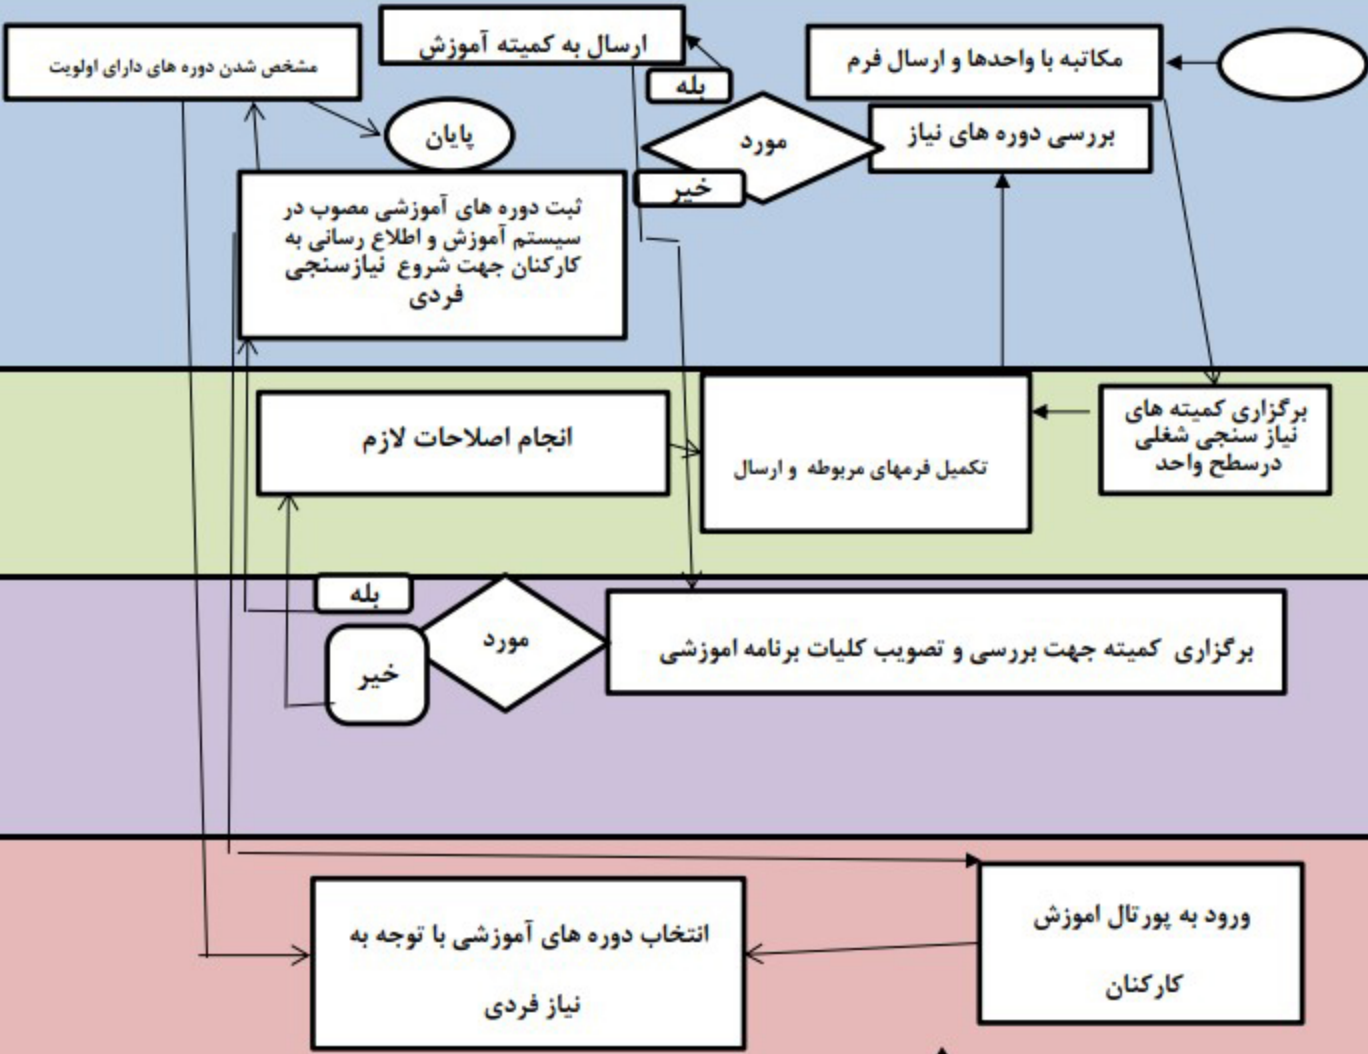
مکاتبه با واحدها و ارسال فرم

ارسال به کمیته آموزش

مشخص شدن دوره های دارای اولویت

بله

مورد

بررسی دوره های نیاز

پایان

خیر

ثبت دوره های آموزشی مصوب در سیستم آموزش و اطلاع رسانی به کارکنان جهت شروع نیازسنجی فردی

برگزاری کمیته های نیاز سنجی شغلی درسطح واحد

انجام اصلاحات لازم

تکمیل فرمهای مربوطه و ارسال

بله

مورد

برگزاری کمیته جهت بررسی و تصویب کلیات برنامه اموزشی

خیر

ورود به پورتال اموزش کارکنان

انتخاب دوره های آموزشی با توجه به نیاز فردی